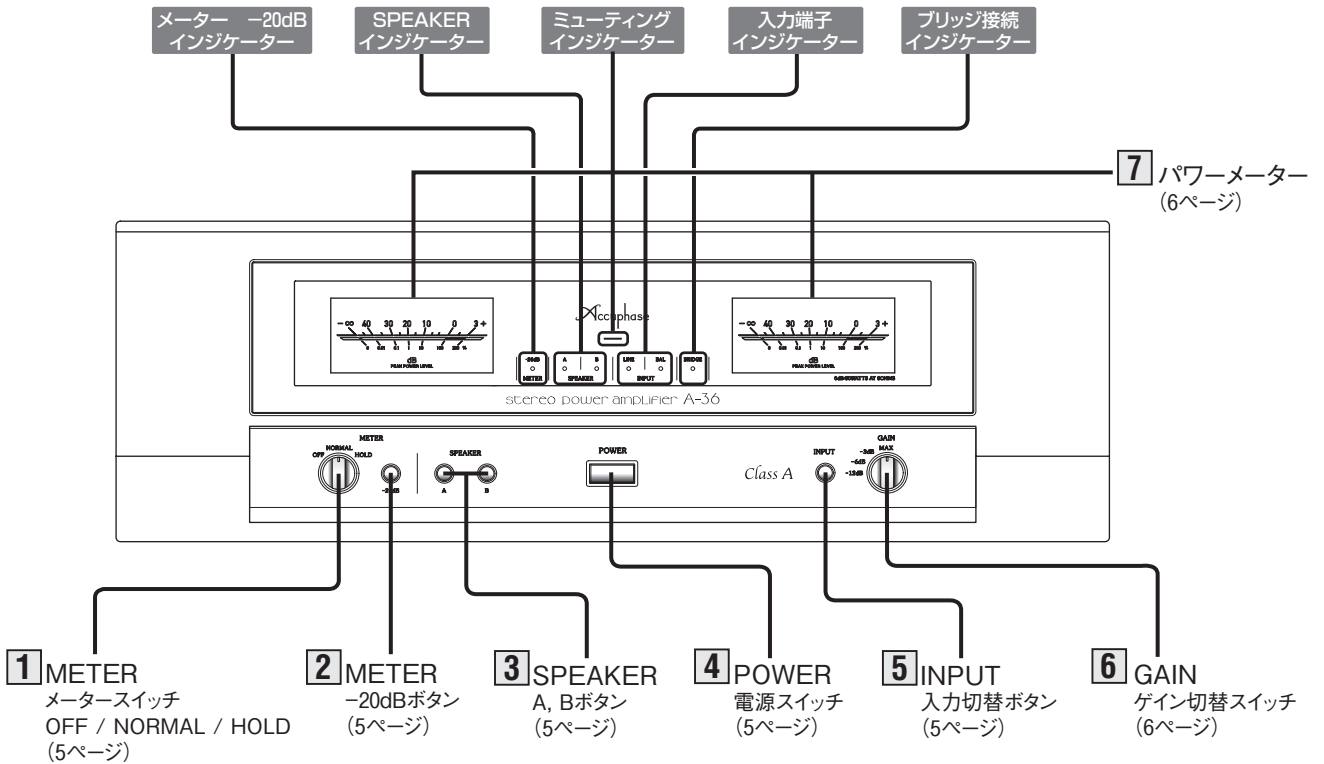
メーター −20dB インジケーター

SPEAKER インジケーター

ミューティング インジケーター

入力端子 インジケーター

ブリッジ接続 インジケーター

7 パワーメーター
(6ページ)

−∞ 40 30 20 10 0 3 +
dB
PEAK POWER LEVEL

Accuphase

-20dB METER

A B SPEAKER

LINE BAL INPUT

BRIDGE

−∞ 40 30 20 10 0 3 +
dB
PEAK POWER LEVEL

stereo power amplifier A-36

METER
OFF NORMAL HOLD
-20dB

SPEAKER
A B

POWER

Class A

INPUT

GAIN
MAX
-3dB
-6dB
-12dB

1 METER
メータースイッチ
OFF / NORMAL / HOLD
(5ページ)

2 METER
−20dBボタン
(5ページ)

3 SPEAKER
A, Bボタン
(5ページ)

4 POWER
電源スイッチ
(5ページ)

5 INPUT
入力切替ボタン
(5ページ)

6 GAIN
ゲイン切替スイッチ
(6ページ)